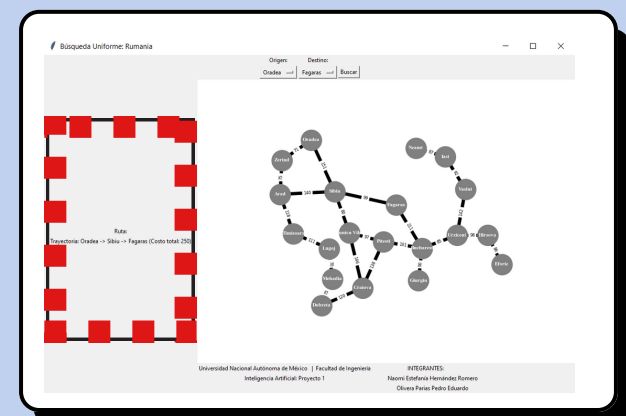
Búsqueda Uniforme: Rumania

Origen: Destino:

Oradea Fagaras Buscar

Ruta:
Trayectoria: Oradea -> Sibiu -> Fagaras (Costo total: 250)

Oradea
Zerind
Arad
Timisoara
Lugoj
Mehadia
Dobreta
Craiova
Rimnicu Vilcea
Sibiu
Fagaras
Pitesti
Bucharest
Giurgiu
Urziceni
Hirsova
Eforie
Vaslui
Iasi
Neamt

71
151
75
140
99
118
111
70
75
120
146
80
97
138
211
101
90
85
98
86
142
92
87
211

Universidad Nacional Autónoma de México | Facultad de Ingeniería
Inteligencia Artificial: Proyecto 1

INTEGRANTES:
Naomi Estefania Hernández Romero
Olivera Pérez Pedro Eduardo